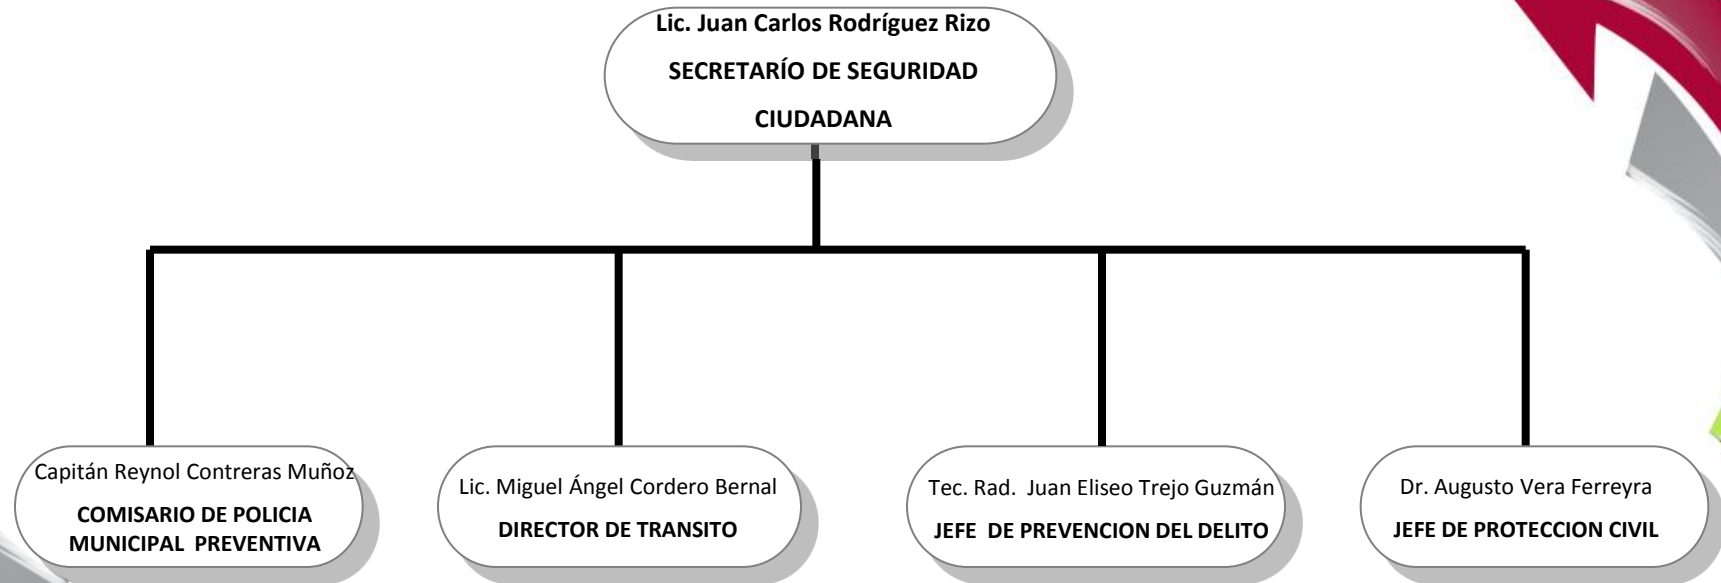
Lic. Juan Carlos Rodríguez Rizo
SECRETARÍO DE SEGURIDAD CIUDADANA

Capitán Reynol Contreras Muñoz
COMISARIO DE POLICIA MUNICIPAL PREVENTIVA

Lic. Miguel Ángel Cordero Bernal
DIRECTOR DE TRANSITO

Tec. Rad. Juan Eliseo Trejo Guzmán
JEFE DE PREVENCION DEL DELITO

Dr. Augusto Vera Ferreyra
JEFE DE PROTECCION CIVIL